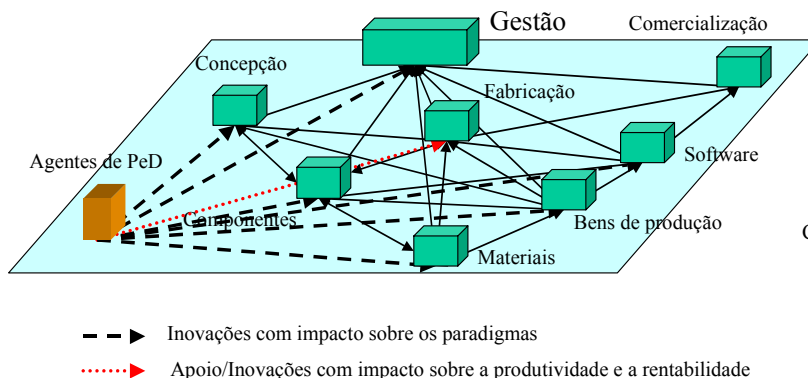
Gestão

Comercialização

Concepção

Fabricação

Agentes de PeD

Software

Componentes

Bens de produção

Materiais

C

Inovações com impacto sobre os paradigmas

Apoio/Inovações com impacto sobre a produtividade e a rentabilidade